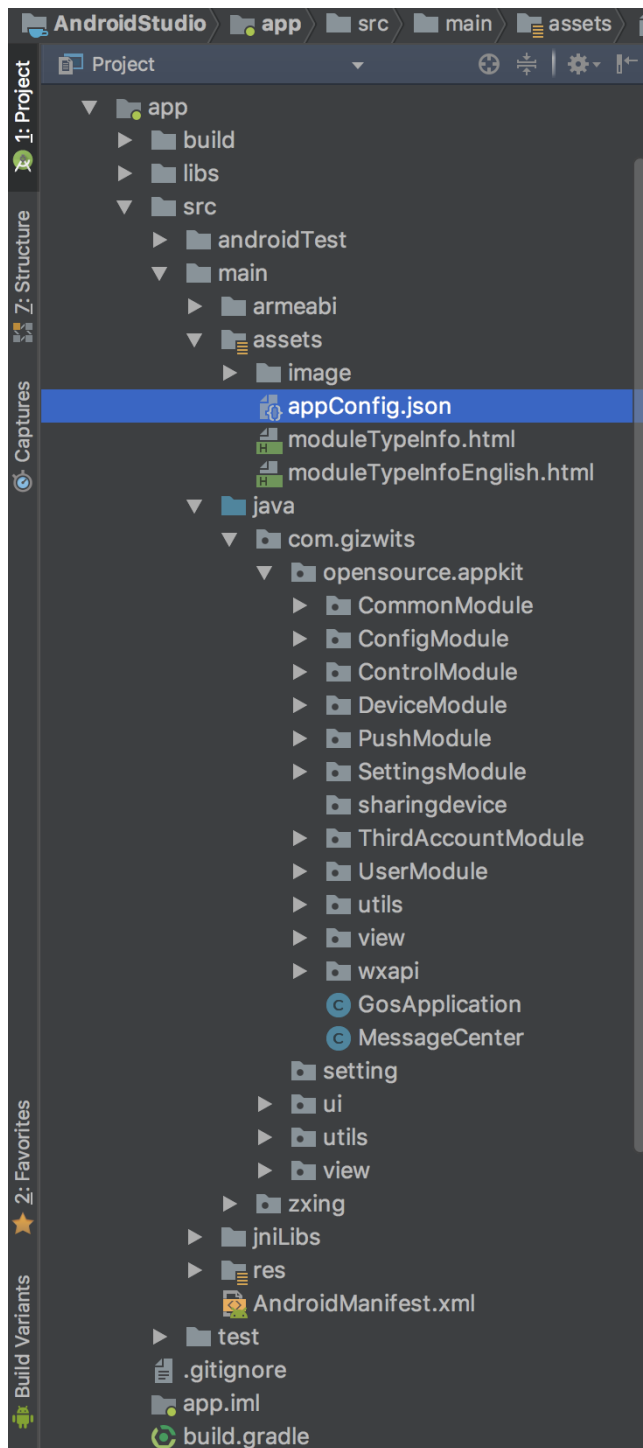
AndroidStudio 〉 app 〉 src 〉 main 〉 assets 〉

Project

1: Project

7: Structure

Captures

2: Favorites

Build Variants

app
build
libs
src
androidTest
main
armeabi
assets
image
appConfig.json
moduleTypeInfo.html
moduleTypeInfoEnglish.html
java
com.gizwits
opensource.appkit
CommonModule
ConfigModule
ControlModule
DeviceModule
PushModule
SettingsModule
sharingdevice
ThirdAccountModule
UserModule
utils
view
wxapi
GosApplication
MessageCenter
setting
ui
utils
view
zxing
jniLibs
res
AndroidManifest.xml
test
.gitignore
app.iml
build.gradle